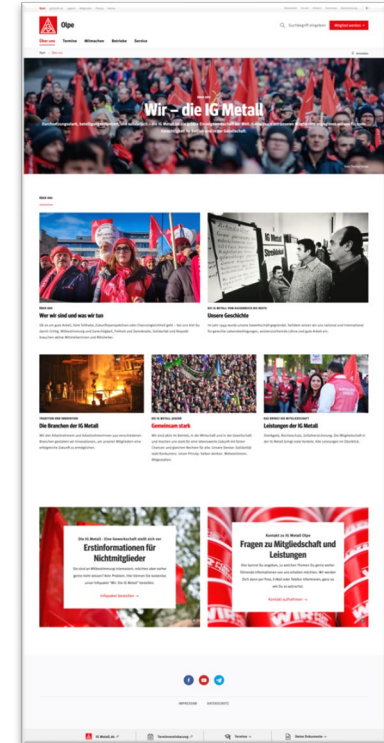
Olpe

Suchbegriff eingeben

Mitglied werden

Über uns Termine Mitmachen Betriebe Service

Wir – die IG Metall

Wer wir sind und was wir tun

Unsere Geschichte

Die Branchen der IG Metall

Gemeinsam stark

Leistungen der IG Metall

Die IG Metall – Eine Gewerkschaft stellt sich vor
Erstinformationen für Nichtmitglieder

Infopaket bestellen →

Kontakt zu IG Metall Olpe
Fragen zu Mitgliedschaft und Leistungen

Kontakt aufnehmen →

IMPRESSUM DATENSCHUTZ

IG Metall.de

Termine

Meine Dokumente